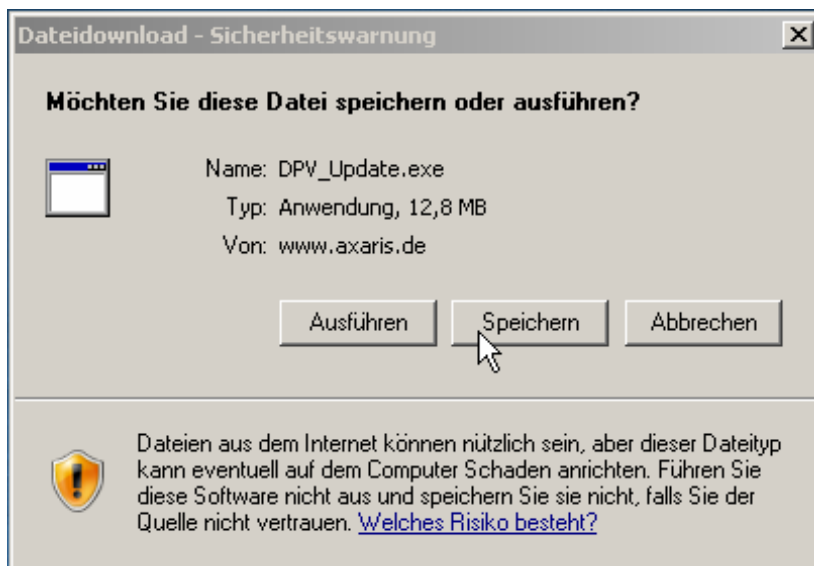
Dateidownload - Sicherheitswarnung

Möchten Sie diese Datei speichern oder ausführen?

Name: DPV_Update.exe
Typ: Anwendung, 12,8 MB
Von: www.axaris.de

Ausführen | Speichern | Abbrechen

Dateien aus dem Internet können nützlich sein, aber dieser Dateityp kann eventuell auf dem Computer Schaden anrichten. Führen Sie diese Software nicht aus und speichern Sie sie nicht, falls Sie der Quelle nicht vertrauen. Welches Risiko besteht?